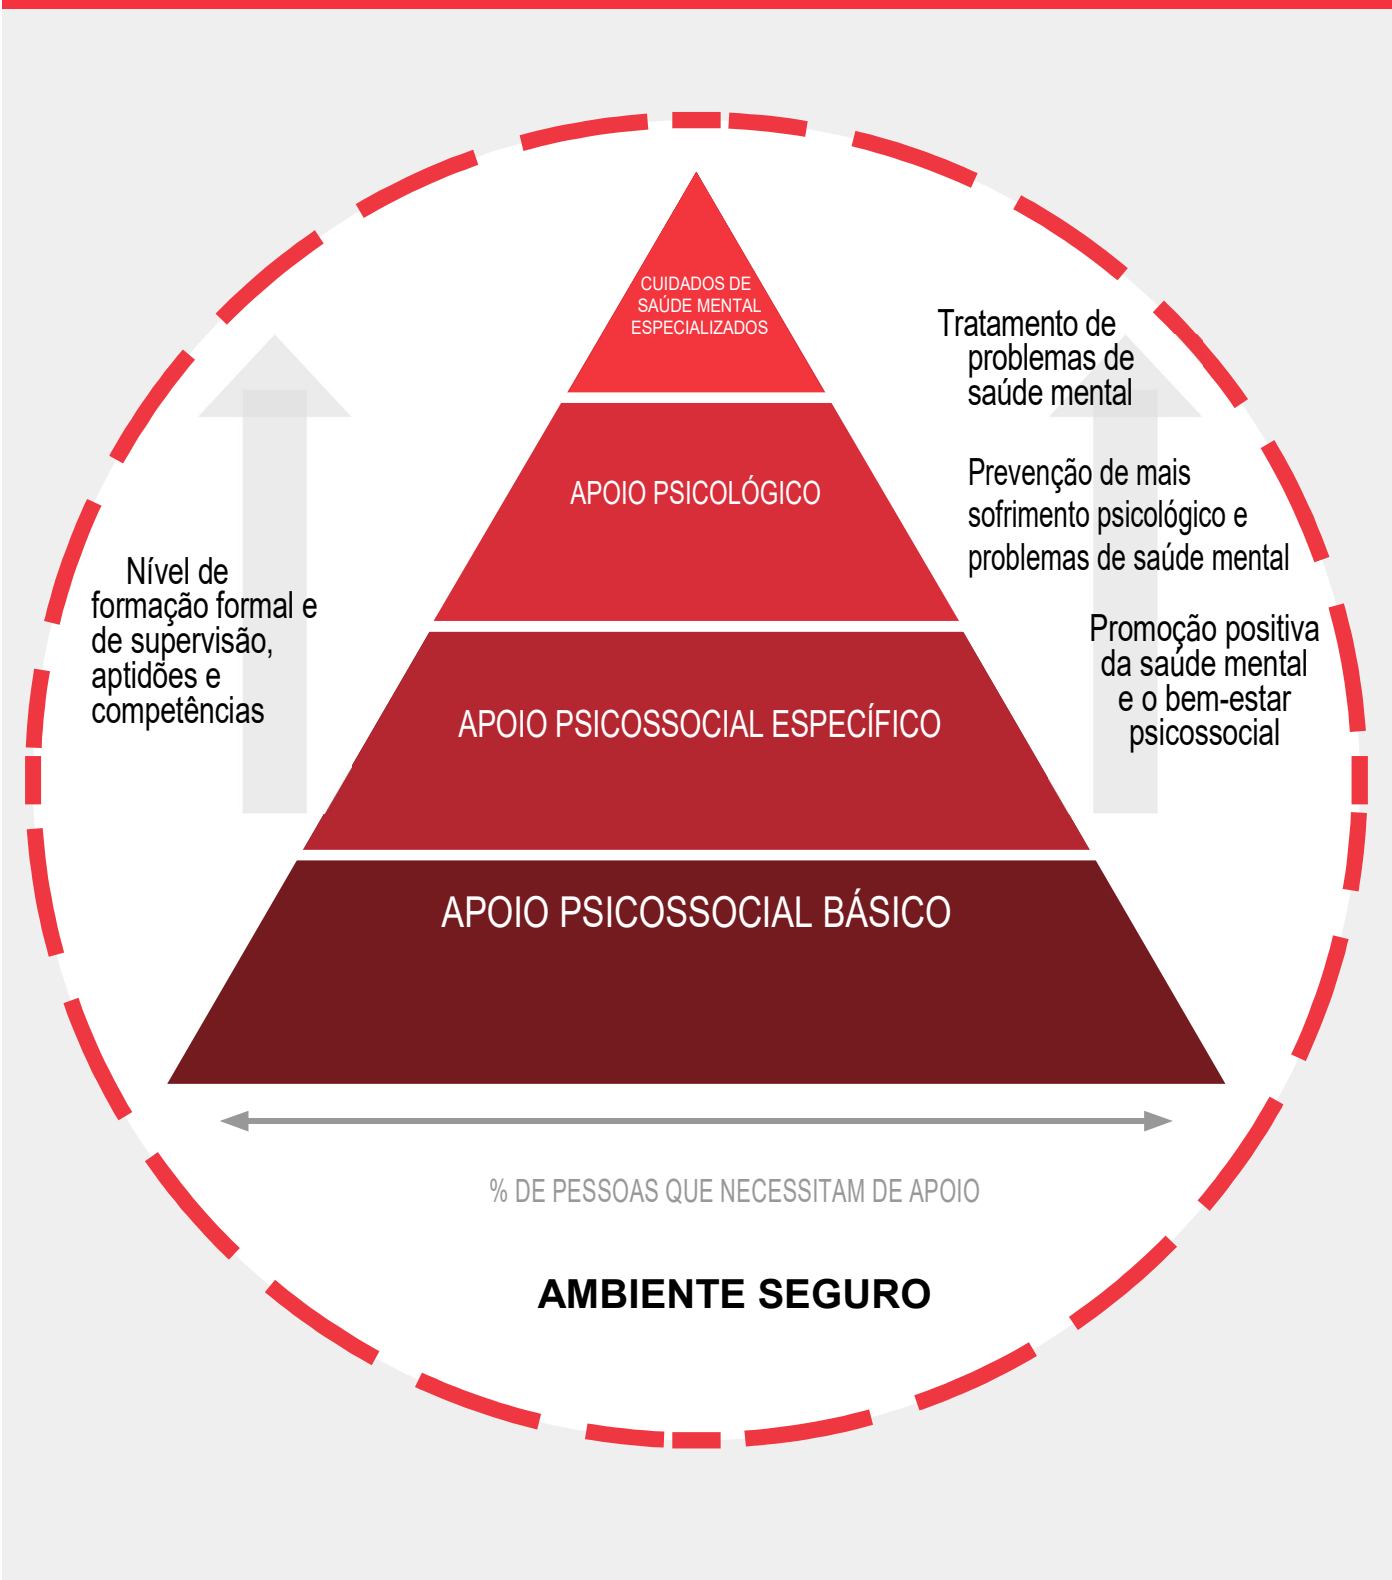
CUIDADOS DE SAÚDE MENTAL ESPECIALIZADOS

Tratamento de problemas de saúde mental

APOIO PSICOLÓGICO

Prevenção de mais sofrimento psicológico e problemas de saúde mental

Nível de formação formal e de supervisão, aptidões e competências

Promoção positiva da saúde mental e o bem-estar psicossocial

APOIO PSICOSSOCIAL ESPECÍFICO

APOIO PSICOSSOCIAL BÁSICO

% DE PESSOAS QUE NECESSITAM DE APOIO

AMBIENTE SEGURO